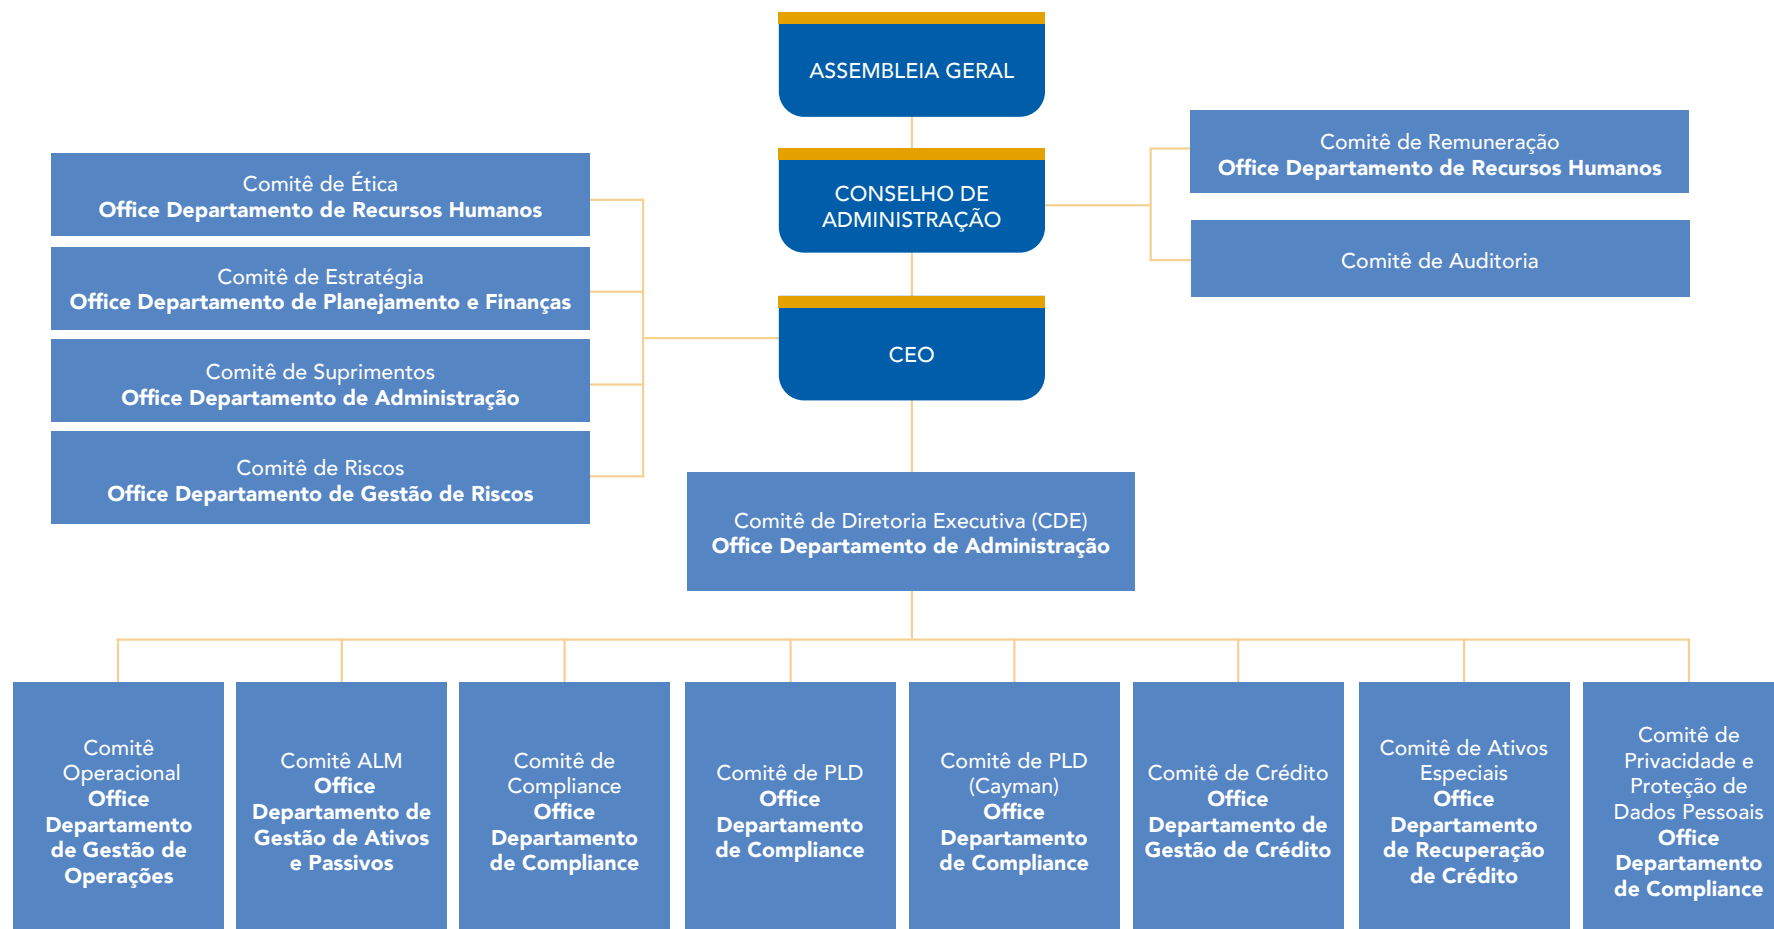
ASSEMBLEIA GERAL

CONSELHO DE ADMINISTRAÇÃO

CEO

Comitê de Ética
Office Departamento de Recursos Humanos

Comitê de Estratégia
Office Departamento de Planejamento e Finanças

Comitê de Suprimentos
Office Departamento de Administração

Comitê de Riscos
Office Departamento de Gestão de Riscos

Comitê de Remuneração
Office Departamento de Recursos Humanos

Comitê de Auditoria

Comitê de Diretoria Executiva (CDE)
Office Departamento de Administração

Comitê Operacional
Office
Departamento de Gestão de Operações

Comitê ALM
Office
Departamento de Gestão de Ativos e Passivos

Comitê de Compliance
Office
Departamento de Compliance

Comitê de PLD
Office
Departamento de Compliance

Comitê de PLD (Cayman)
Office
Departamento de Compliance

Comitê de Crédito
Office
Departamento de Gestão de Crédito

Comitê de Ativos Especiais
Office
Departamento de Recuperação de Crédito

Comitê de Privacidade e Proteção de Dados Pessoais
Office
Departamento de Compliance